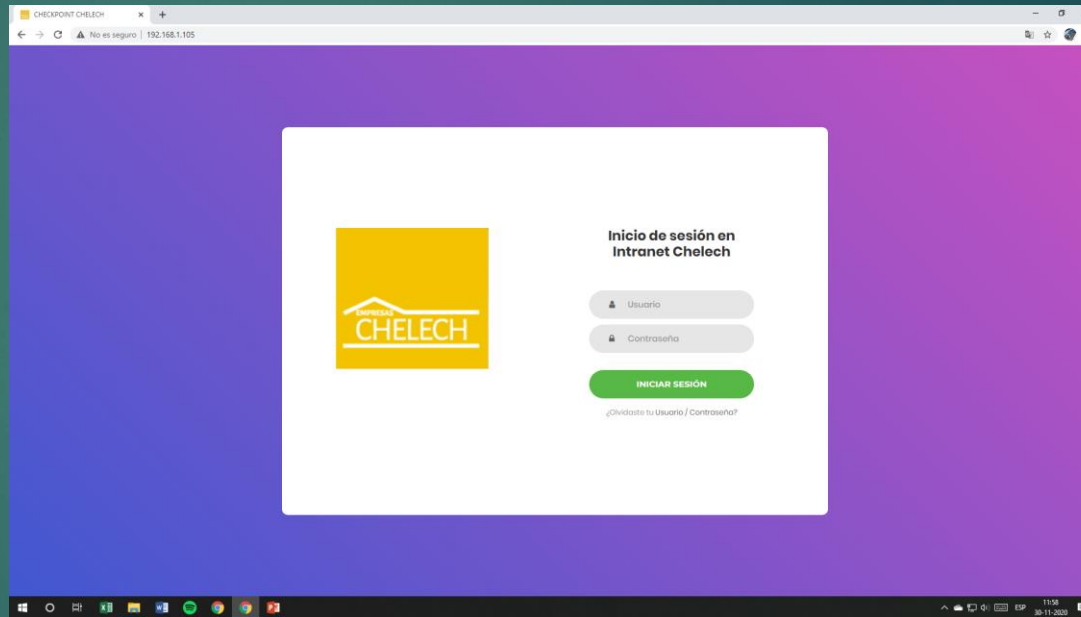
CHECKPOINT CHELECH × +

No es seguro | 192.168.1.105

EMPRESAS
CHELECH

Inicio de sesión en Intranet Chelech

Usuario

Contraseña

INICIAR SESIÓN

¿Olvidaste tu Usuario / Contraseña?

ESP 11:58 30-11-2020